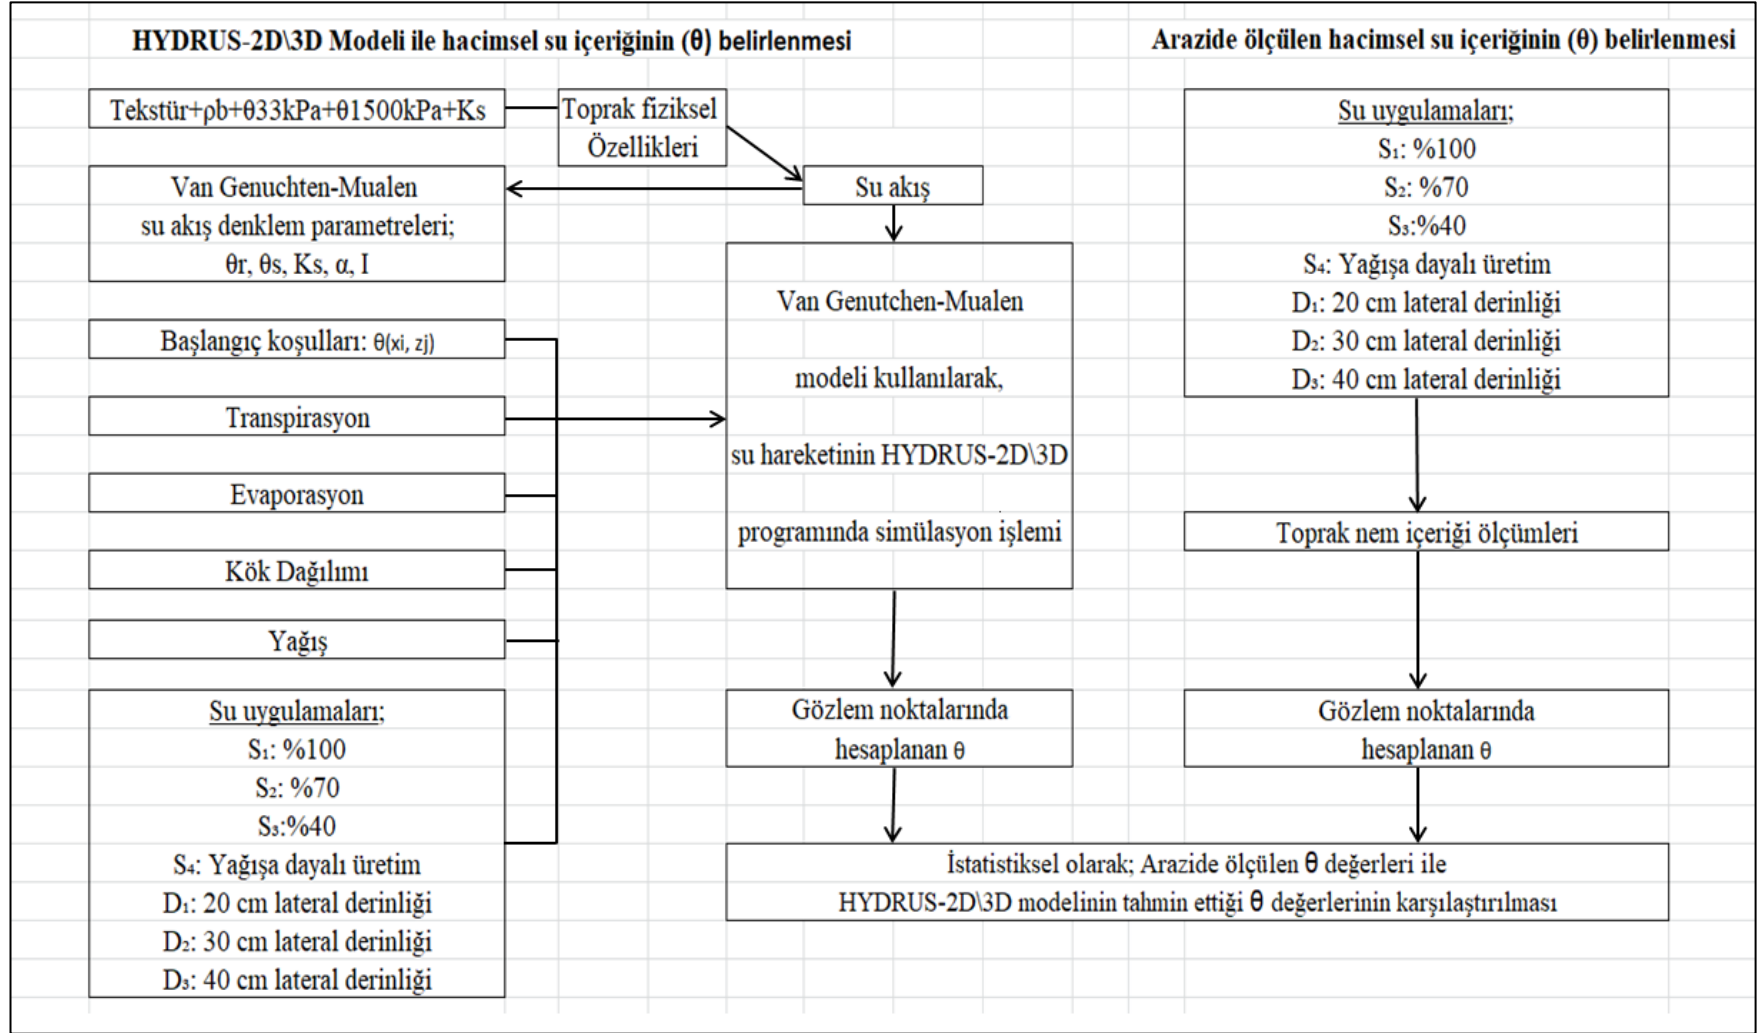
HYDRUS-2D\3D Modeli ile hacimsel su içeriğinin (θ) belirlenmesi

Arazide ölçülen hacimsel su içeriğinin (θ) belirlenmesi

Tekstür+ρb+θ33kPa+θ1500kPa+Ks

Toprak fiziksel Özellikleri

Su akış

Van Genuchten-Mualen su akış denklem parametreleri; θr, θs, Ks, α, I

Başlangıç koşulları: θ(xi, zj)

Transpirasyon

Evaporasyon

Kök Dağılımı

Yağış

Su uygulamaları;
S₁: %100
S₂: %70
S₃:%40
S₄: Yağışa dayalı üretim
D₁: 20 cm lateral derinliği
D₂: 30 cm lateral derinliği
D₃: 40 cm lateral derinliği

Van Genutchen-Mualen modeli kullanılarak, su hareketinin HYDRUS-2D\3D programında simülasyon işlemi

Gözlem noktalarında hesaplanan θ

Su uygulamaları;
S₁: %100
S₂: %70
S₃:%40
S₄: Yağışa dayalı üretim
D₁: 20 cm lateral derinliği
D₂: 30 cm lateral derinliği
D₃: 40 cm lateral derinliği

Toprak nem içeriği ölçümleri

Gözlem noktalarında hesaplanan θ

İstatistiksel olarak; Arazide ölçülen θ değerleri ile HYDRUS-2D\3D modelinin tahmin ettiği θ değerlerinin karşılaştırılması